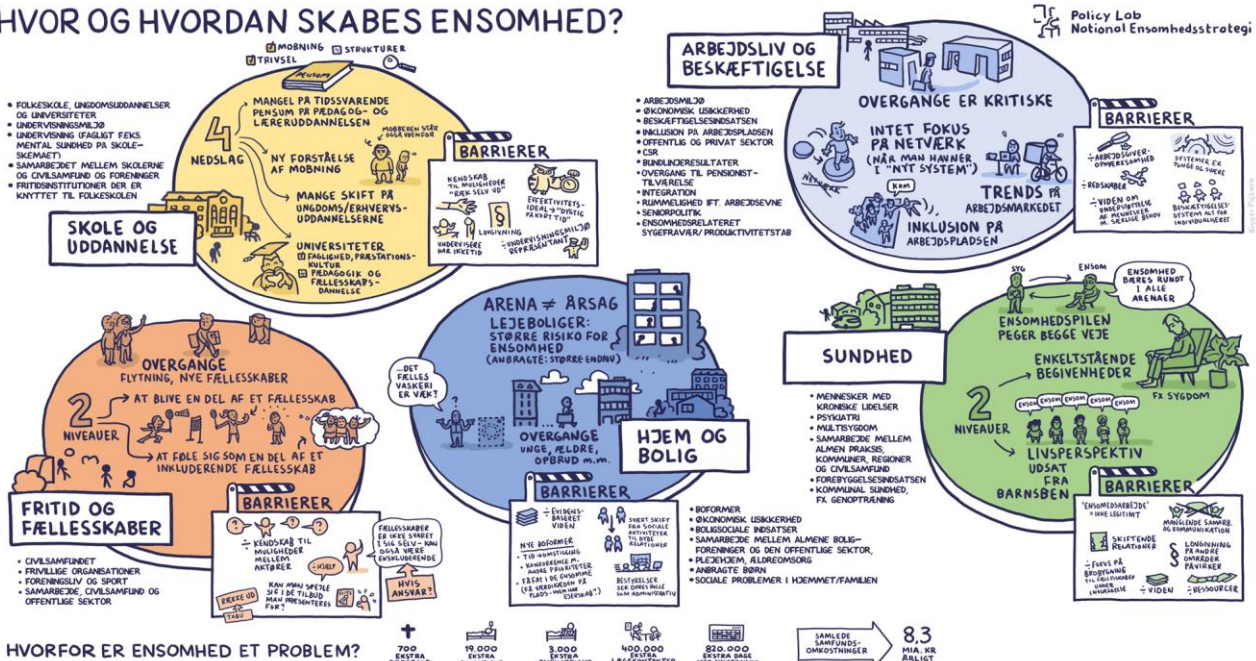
HVOR OG HVORDAN SKABES ENSOMHED?

Policy Lab
National Ensomhedsstrategi

MOBNING
TRIVSEL
STRUKTURER

PENSUM

• FOLKESKOLE, UNGDOMSUDDANNELSER OG UNIVERSITETER
• UNDERVISNINGSMILJØ
• UNDERVISNING (FAGLIGT F.EKS. MENTAL SUNDHED PÅ SKOLESKEMAET)
• SAMARBEJDET MELLEM SKOLERNE OG CIVILSAMFUND OG FORENINGER
• FRITIDSINSTITUTIONER DER ER KNYTTET TIL FOLKESKOLEN

4 NEDSLAG

MANGEL PÅ TIDSSVARENDE PENSUM PÅ PÆDAGOG- OG LÆRERUDDANNELSEN

MOBBEREN STÅR OGSÅ ALENE

NY FORSTÅELSE AF MOBNING

MANGE SKIFT PÅ UNGDOMS/ERHVERVSUDDANNELSERNE

UNIVERSITETER
FAGLIGHED, PRÆSTATIONSKULTUR
PÆDAGOGIK OG FÆLLESSKABSDANNELSE

SKOLE OG UDDANNELSE

BARRIERER
KENDSKAB TIL MULIGHEDER "RÆK SELV UD"
EFFEKTIVITETSIDEAL & "DYGTIG PÅ KORT TID"
UNDERVISERE HAR IKKE TID
LOVGIVNING
UNDERVISNINGSMILJØREPRÆSENTANT

ARBEJDSLIV OG BESKÆFTIGELSE

• ARBEJDSMILJØ
• ØKONOMISK USIKKERHED
• BESKÆFTIGELSESINDSATSEN
• INKLUSION PÅ ARBEJDSPLADSEN
• OFFENTLIG OG PRIVAT SEKTOR
• CSR
• BUNDLINJERESULTATER
• OVERGANG TIL PENSIONSTILVÆRELSE
• INTEGRATION
• RUMMELIGHED IFT. ARBEJDSEVNE
• SENIORPOLITIK
• ENSOMHEDSRELATERET SYGEFRAVÆR/ PRODUKTIVITETSTAB

OVERGANGE ER KRITISKE

INTET FOKUS PÅ NETVÆRK (NÅR MAN HAVNER I "NYT SYSTEM")

NETVÆRK

KOM

TRENDS PÅ ARBEJDSMARKEDET

INKLUSION PÅ ARBEJDSPLADSEN

BARRIERER
ARBEJDSGIVEROPMÆRKSOMHED
SYSTEMER ER TUNGE OG SVÆRE
REDSKABER
VIDEN OM UNDERSTØTTELSE AF MENNESKER M. SÆRLIGE BEHOV
BESKÆFTIGELSESSYSTEM ALT FOR INDIVIDUALISERET

OVERGANGE
FLYTNING, NYE FÆLLESSKABER

2 NIVEAUER
AT BLIVE EN DEL AF ET FÆLLESSKAB
AT FØLE SIG SOM EN DEL AF ET INKLUDERENDE FÆLLESSKAB

FRITID OG FÆLLESSKABER

• CIVILSAMFUNDET
• FRIVILLIGE ORGANISATIONER
• FORENINGSLIV OG SPORT
• SAMARBEJDE, CIVILSAMFUND OG OFFENTLIGE SEKTOR

BARRIERER
KENDSKAB TIL MULIGHEDER MELLEM AKTØRER
HJÆLP
FÆLLESSKABER ER IKKE SVARET I SIG SELV - KAN OGSÅ VÆRE EKSKLUDERENDE
KAN MAN SPEJLE SIG I DE TILBUD MAN PRÆSENTERES FOR?
HVIS ANSVAR?
RÆKKE UD
TABU

ARENA ≠ ÅRSAG
LEJEBOLIGER: STØRRE RISIKO FOR ENSOMHED (ANBRAGTE: STØRRE ENDNU)

...DET FÆLLES VASKERI ER VÆK?

OVERGANGE
UNGE, ÆLDRE, OPBRUD m.m.

HJEM OG BOLIG

BARRIERER
EVIDENSBASERET VIDEN
SKIFT SKIFT FRA SOCIALE AKTIVITETER TIL DYBE RELATIONER
NYE BOFORMER
• TID + OMSTILLING
• KANNIBALISERE M. ANDRE PRIORITETER
• FÆGAT I DE ENSOMME (FX VÆRDIKRÆVER PÅ PLADS - HVEM ER ENSOMME)
BESTYRELSER SER IKKE SIG SELV SOM ADMINISTRATIV

• BOFORMER
• ØKONOMISK USIKKERHED
• BOLIGSOCIALE INDSATSER
• SAMARBEJDE MELLEM ALMENE BOLIGFORENINGER OG DEN OFFENTLIGE SEKTOR
• PLEJEHJEM, ÆLDREOMSORG
• ANBRAGTE BØRN
• SOCIALE PROBLEMER I HJEMMET/FAMILIEN

SUNDHED

• MENNESKER MED KRONISKE LIDELSER
• PSYKIATRI
• MULTISYGDOM
• SAMARBEJDE MELLEM ALMEN PRAKSIS, KOMMUNER, REGIONER OG CIVILSAMFUND
• FOREBYGGELSESINDSATSEN
• KOMMUNAL SUNDHED, FX. GENOPTRÆNING

SYG
ENSOM
ENSOMHED BÆRES RUNDT I ALLE ARENAER

ENSOMHEDSPILEN PEGER BEGGE VEJE

2 NIVEAUER
ENKELTSTÅENDE BEGIVENHEDER
FX SYGDOM
ENSOM ENSOM ENSOM ENSOM ENSOM
LIVSPERSPEKTIV UDSAT FRA BARNSBEN

BARRIERER
"ENSOMHEDSARBEJDE" IKKE LEGITIMT
MANGLENDE SAMARB. OG KOMMUNIKATION
SKIFTENDE RELATIONER
LOVGIVNING PÅ ANDRE OMRÅDER PÅVIRKER
FOKUS PÅ BEHANDLING
VIDEN
RESSOURCER

HVORFOR ER ENSOMHED ET PROBLEM?

700 EKSTRA
19.000 EKSTRA
3.000 EKSTRA
400.000 EKSTRA LÆGEKONTAKTER
820.000 EKSTRA DAGE

SAMLEDE SAMFUNDSOMKOSTNINGER
8,3 MIA. KR ÅRLIGT